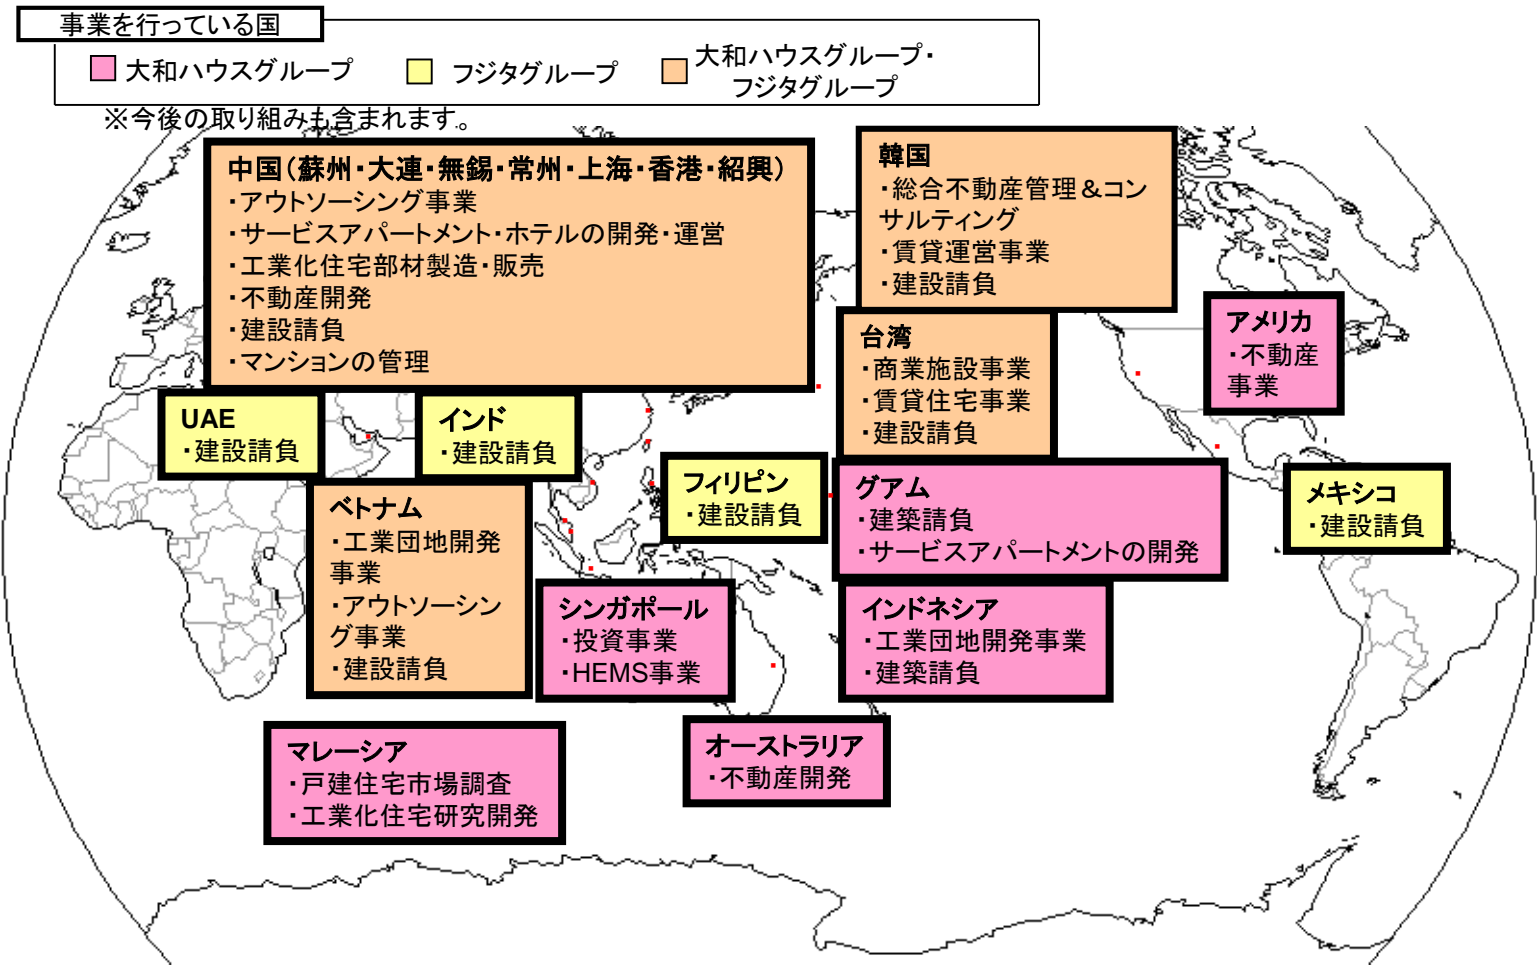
事業を行っている国

大和ハウスグループ　フジタグループ　大和ハウスグループ・フジタグループ

※今後の取り組みも含まれます。

中国（蘇州・大連・無錫・常州・上海・香港・紹興）
・アウトソーシング事業
・サービスアパートメント・ホテルの開発・運営
・工業化住宅部材製造・販売
・不動産開発
・建設請負
・マンションの管理

韓国
・総合不動産管理＆コンサルティング
・賃貸運営事業
・建設請負

台湾
・商業施設事業
・賃貸住宅事業
・建設請負

アメリカ
・不動産事業

UAE
・建設請負

インド
・建設請負

フィリピン
・建設請負

グアム
・建築請負
・サービスアパートメントの開発

メキシコ
・建設請負

ベトナム
・工業団地開発事業
・アウトソーシング事業
・建設請負

シンガポール
・投資事業
・HEMS事業

インドネシア
・工業団地開発事業
・建築請負

マレーシア
・戸建住宅市場調査
・工業化住宅研究開発

オーストラリア
・不動産開発